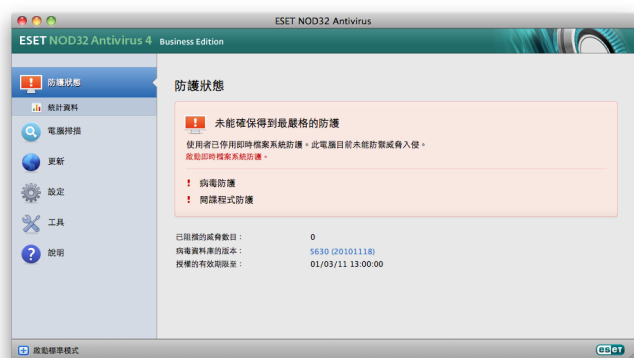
ESET NOD32 Antivirus

ESET NOD32 Antivirus 4 Business Edition

防護狀態
統計資料
電腦掃描
更新
設定
工具
說明

防護狀態

未能確保得到最嚴格的防護

使用者已停用即時檔案系統防護。此電腦目前未能防禦威脅入侵。
啟動即時檔案系統防護。

病毒防護
間諜程式防護

已阻擋的威脅數目： 0
病毒資料庫的版本： 5630 (20101118)
授權的有效期限至： 01/03/11 13:00:00

啟動標準模式

ESET